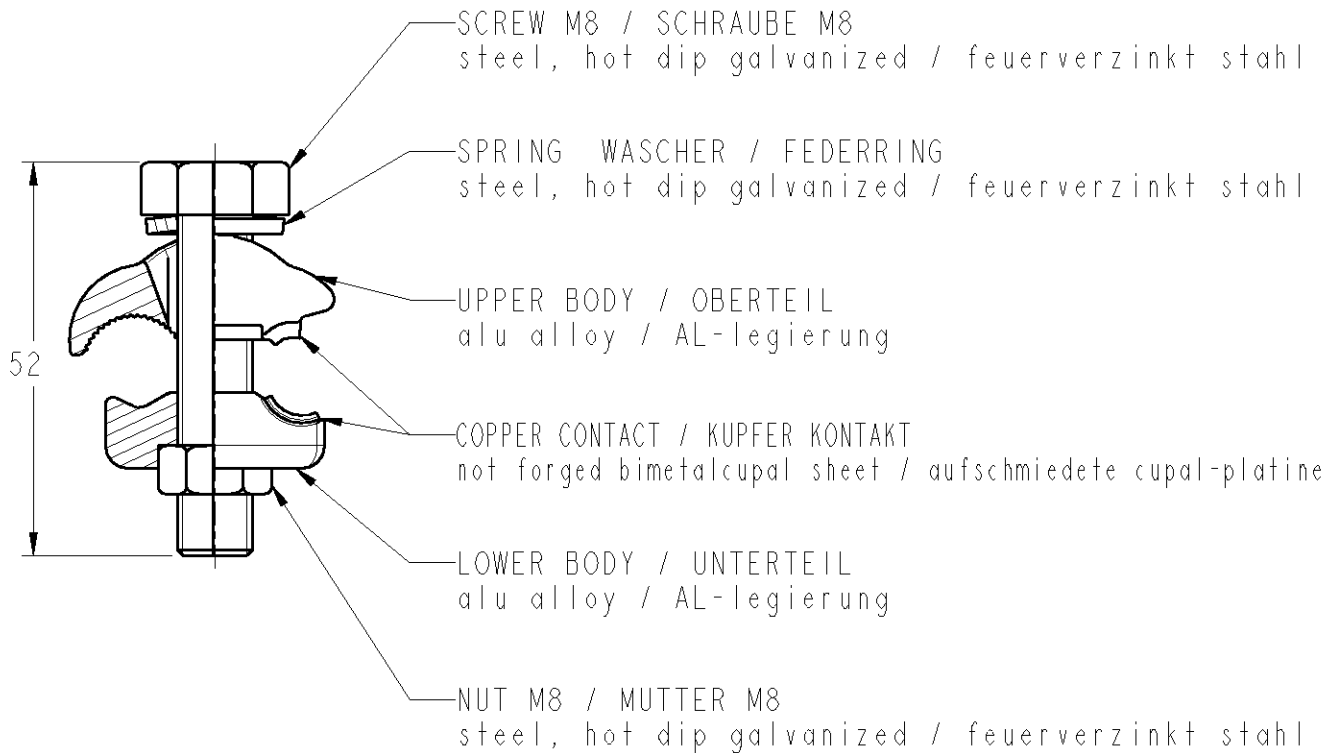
SCREW M8 / SCHRAUBE M8
steel, hot dip galvanized / feuerverzinkt stahl

SPRING WASCHER / FEDERRING
steel, hot dip galvanized / feuerverzinkt stahl

52

UPPER BODY / OBERTEIL
alu alloy / AL-legierung

COPPER CONTACT / KUPFER KONTAKT
not forged bimetalcupal sheet / aufschmiedete cupal-platine

LOWER BODY / UNTERTEIL
alu alloy / AL-legierung

NUT M8 / MUTTER M8
steel, hot dip galvanized / feuerverzinkt stahl